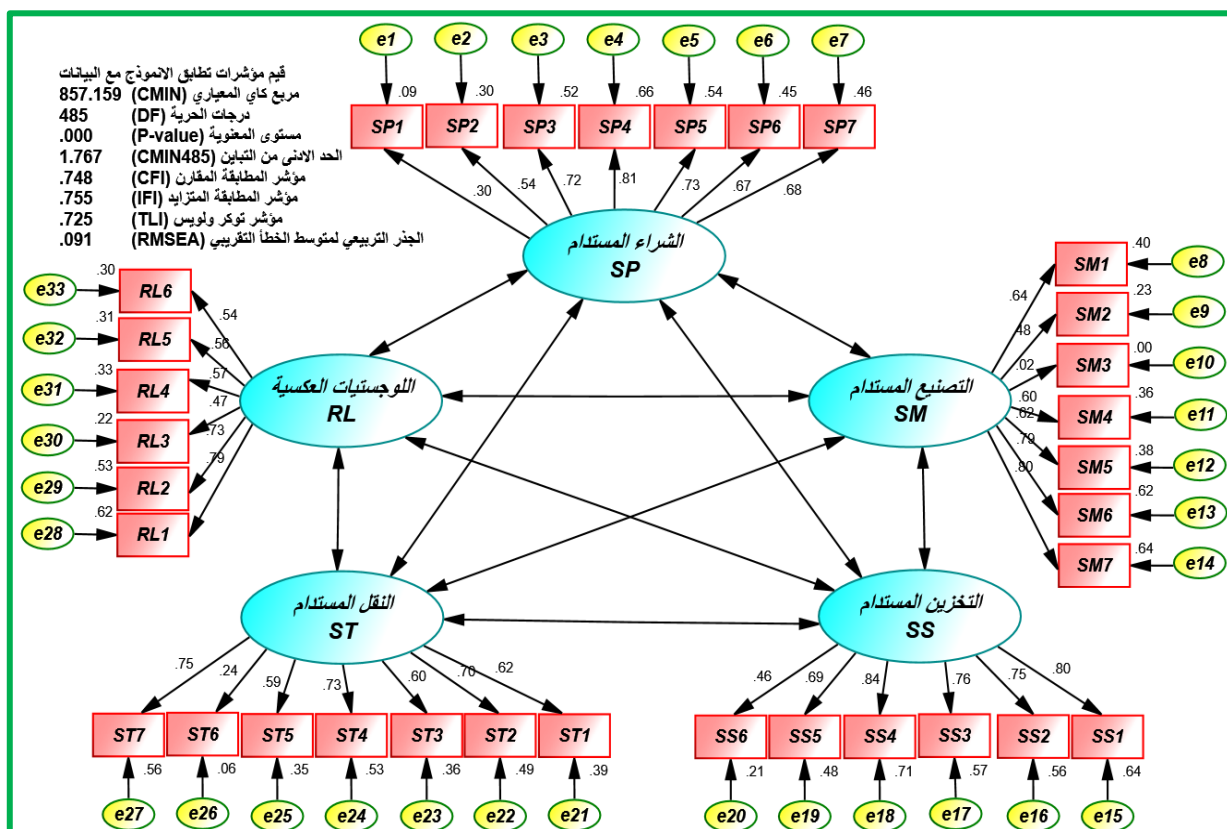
قيم مؤشرات تطابق الانموذج مع البيانات
857.159 (CMIN) مربع كاي المعياري
485 (DF) درجات الحرية
.000 (P-value) مستوى المعنوية
1.767 (CMIN485) الحد الادنى من التباين
.748 (CFI) مؤشر المطابقة المقارن
.755 (IFI) مؤشر المطابقة المتزايد
.725 (TLI) مؤشر توكر ولويس
.091 (RMSEA) الجذر التربيعي لمتوسط الخطأ التقريبي

e1 e2 e3 e4 e5 e6 e7
.09 .30 .52 .66 .54 .45 .46
SP1 SP2 SP3 SP4 SP5 SP6 SP7
.30 .54 .72 .81 .73 .67 .68

الشراء المستدام
SP

e8 e9 e10 e11 e12 e13 e14
.40 .23 .00 .36 .38 .62 .64
SM1 SM2 SM3 SM4 SM5 SM6 SM7
.64 .48 .02 .60 .62 .79 .80

التصنيع المستدام
SM

e33 e32 e31 e30 e29 e28
.30 .31 .33 .22 .53 .62
RL6 RL5 RL4 RL3 RL2 RL1
.54 .56 .57 .47 .73 .79

اللوجستيات العكسية
RL

النقل المستدام
ST

التخزين المستدام
SS

.75 .24 .59 .73 .60 .70 .62
ST7 ST6 ST5 ST4 ST3 ST2 ST1
.56 .06 .35 .53 .36 .49 .39
e27 e26 e25 e24 e23 e22 e21

.46 .69 .84 .76 .75 .80
SS6 SS5 SS4 SS3 SS2 SS1
.21 .48 .71 .57 .56 .64
e20 e19 e18 e17 e16 e15